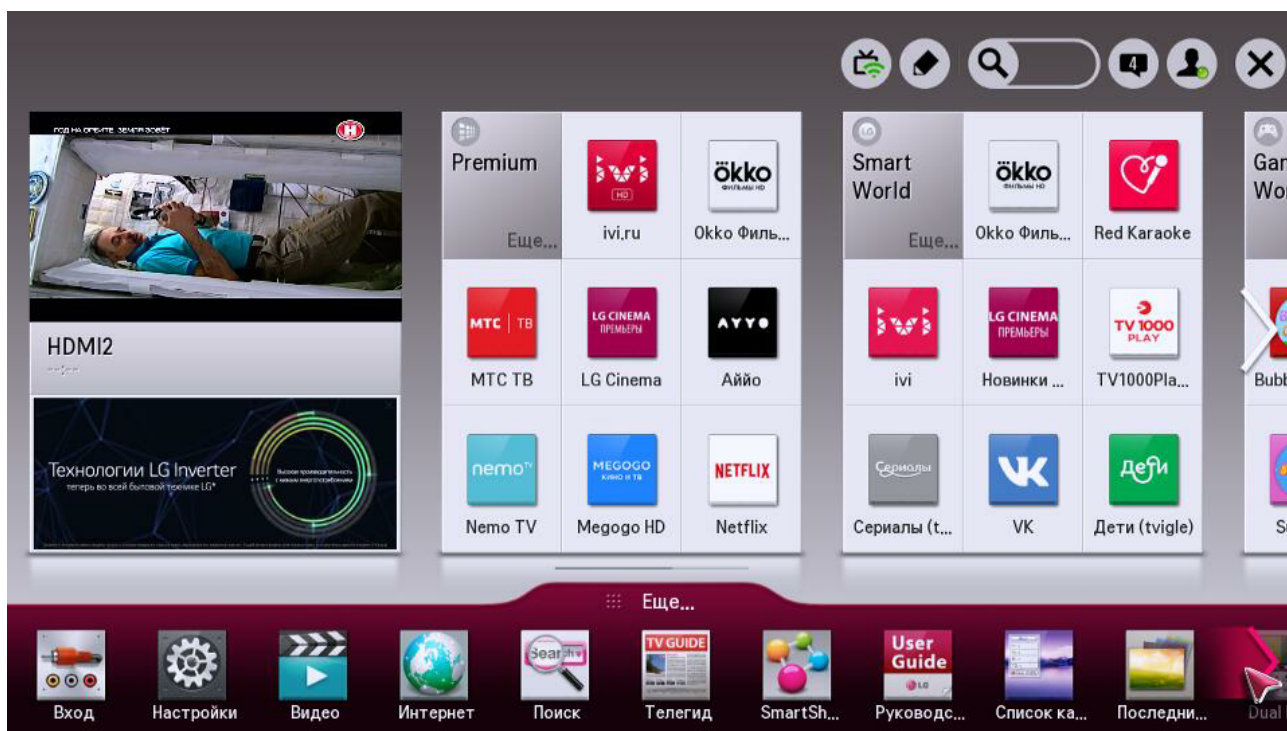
4

ПОД НА ОРБИТЕ. ЗЕМЛЯ ВСЁ!

HDMI2

Технологии LG Inverter
теперь во всей бытовой технике LG*

Premium
Еще...

ivi
HD
ivi.ru

ökko
ФИЛЬМЫ HD
Okko Филь...

МТС | ТВ
МТС ТВ

LG CINEMA
ПРЕМЬЕРЫ
LG Cinema

AYYO
Аййо

nemo
Nemo TV

MEGOGO
КИНО И ТВ
Megogo HD

NETFLIX
Netflix

Smart World
Еще...

ökko
ФИЛЬМЫ HD
Okko Филь...

Red Karaoke

ivi
ivi

LG CINEMA
ПРЕМЬЕРЫ
Новинки ...

TV 1000
PLAY
TV1000Pla...

Сериалы
Сериалы (t...

VK

Дети
Дети (tvigle)

Gan
Wo

Bubb

S

Еще...

Вход

Настройки

Видео

Интернет

Search
Поиск

TV GUIDE
Телегид

SmartSh...

User Guide
LG
Руководс...

Список ка...

Последни...

Dual